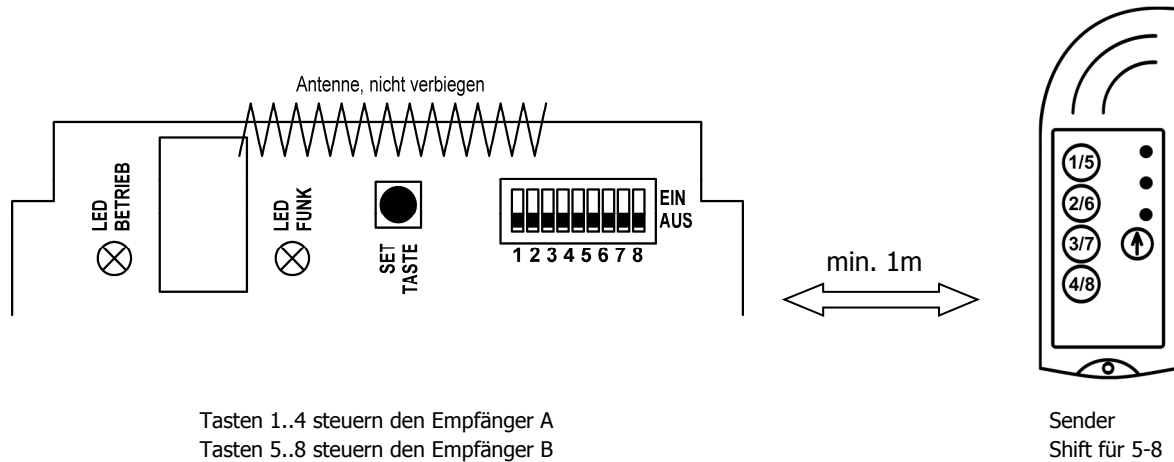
Antenne, nicht verbiegen

LED BETRIEB

LED FUNK

SET TASTE

EIN
AUS
1 2 3 4 5 6 7 8

min. 1m

1/5
2/6
3/7
4/8

Tasten 1..4 steuern den Empfänger A
Tasten 5..8 steuern den Empfänger B

Sender
Shift für 5-8